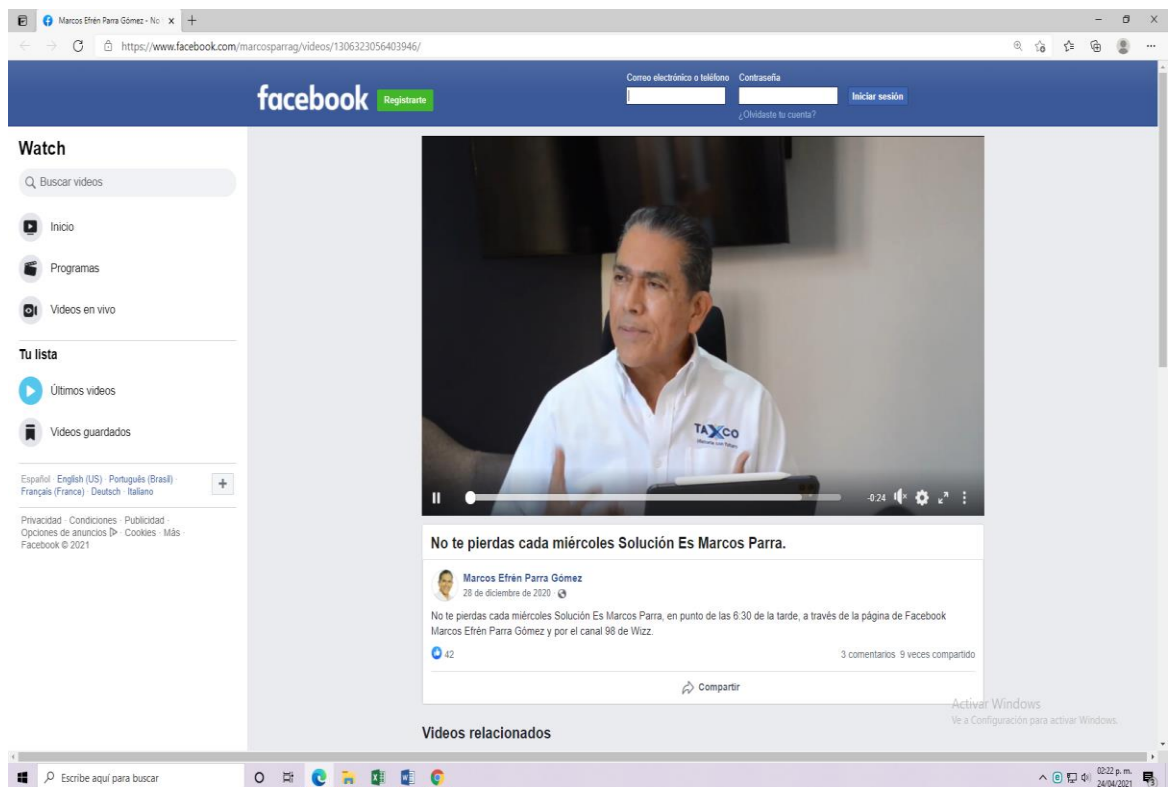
Marcos Efrén Parra Gómez - No ×

https://www.facebook.com/marcosparrag/videos/1306323056403946/

facebook Registrarte

Correo electrónico o teléfono Contraseña

Iniciar sesión

¿Olvidaste tu cuenta?

Watch

Buscar videos

Inicio

Programas

Videos en vivo

Tu lista

Últimos videos

Videos guardados

Español · English (US) · Português (Brasil) · Français (France) · Deutsch · Italiano

Privacidad · Condiciones · Publicidad · Opciones de anuncios · Cookies · Más · Facebook © 2021

TAXCO

-0:24

No te pierdas cada miércoles Solución Es Marcos Parra.

Marcos Efrén Parra Gómez

28 de diciembre de 2020 ·

No te pierdas cada miércoles Solución Es Marcos Parra, en punto de las 6:30 de la tarde, a través de la página de Facebook Marcos Efrén Parra Gómez y por el canal 98 de Wizz.

42

3 comentarios 9 veces compartido

Compartir

Activar Windows
Ve a Configuración para activar Windows.

Videos relacionados

Escribe aquí para buscar

02:22 p. m.
24/04/2021